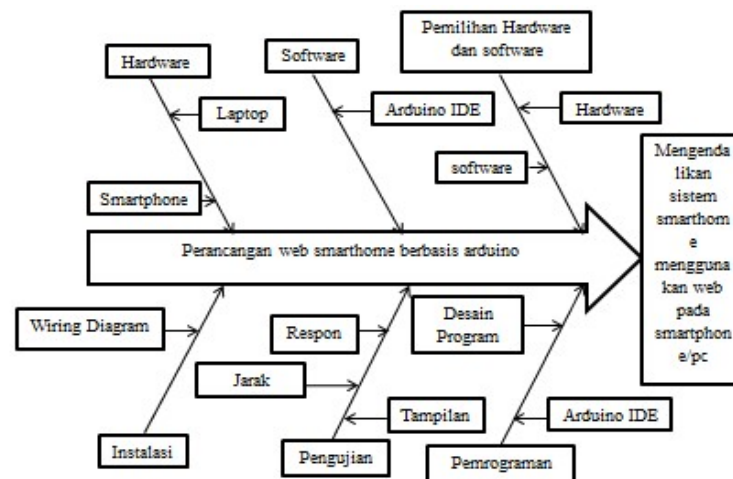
Hardware

Laptop

Smartphone

Software

Arduino IDE

Pemilihan Hardware dan software

Hardware

software

Mengendalikan sistem smarthome menggunakan web pada smartphone/pc

Perancangan web smarthome berbasis arduino

Wiring Diagram

Instalasi

Respon

Jarak

Tampilan

Pengujian

Desain Program

Arduino IDE

Pemrograman